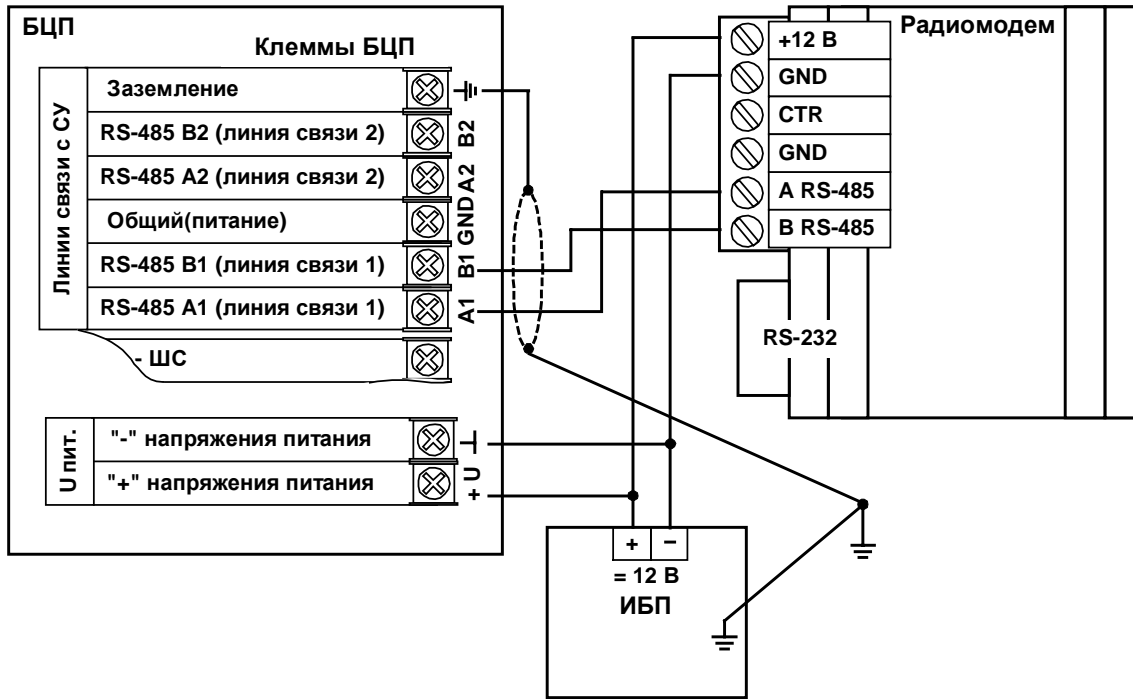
БЦП

Клеммы БЦП

Линии связи с СУ

Заземление

RS-485 B2 (линия связи 2)

RS-485 A2 (линия связи 2)

Общий(питание)

RS-485 B1 (линия связи 1)

RS-485 A1 (линия связи 1)

B2

A2

GND

B1

A1

- ШС

U пит.

"-" напряжения питания

"+" напряжения питания

U

+

Радиомодем

+12 В

GND

CTR

GND

A RS-485

B RS-485

RS-232

+

−

= 12 В

ИБП